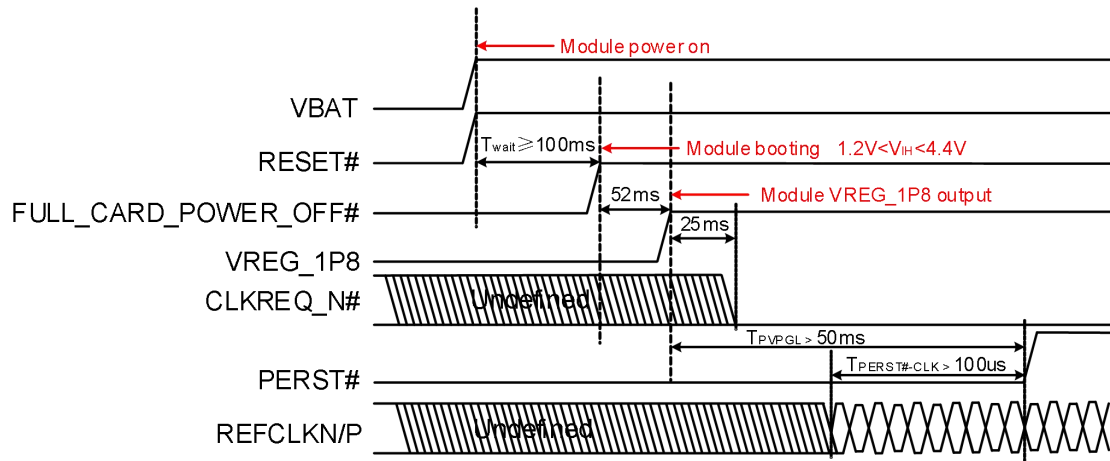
Module power on

VBAT

$T_{wait} \geq 100ms$

Module booting 1.2V<$V_{IH}$<4.4V

RESET#

52ms

Module VREG_1P8 output

FULL_CARD_POWER_OFF#

25ms

VREG_1P8

CLKREQ_N#

Undefined

$T_{PVPGL}$ > 50ms

$T_{PERST\#-CLK}$ > 100us

PERST#

REFCLKN/P

Undefined